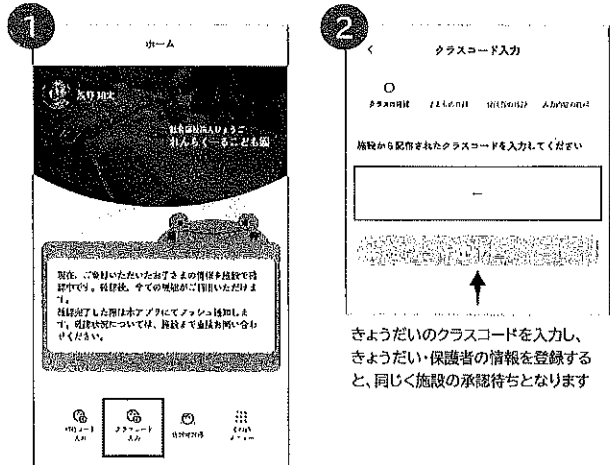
1

ホーム

浅野 翔太

社会福祉法人ひょうご
れんらく一るこども園

現在、ご登録いただいたお子さまの情報を施設で確認中です。登録後、全ての機能がご利用いただけます。
登録完了した際は本アプリにてプッシュ通知します。登録状況については、施設まで直接お問い合わせください。

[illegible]

クラスコード入力

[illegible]

2

<

クラスコード入力

クラスの登録　子どもの入力　保護者の登録　入力内容の確認

施設から配布されたクラスコードを入力してください

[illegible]

きょうだいのクラスコードを入力し、きょうだい・保護者の情報を登録すると、同じく施設の承認待ちとなります